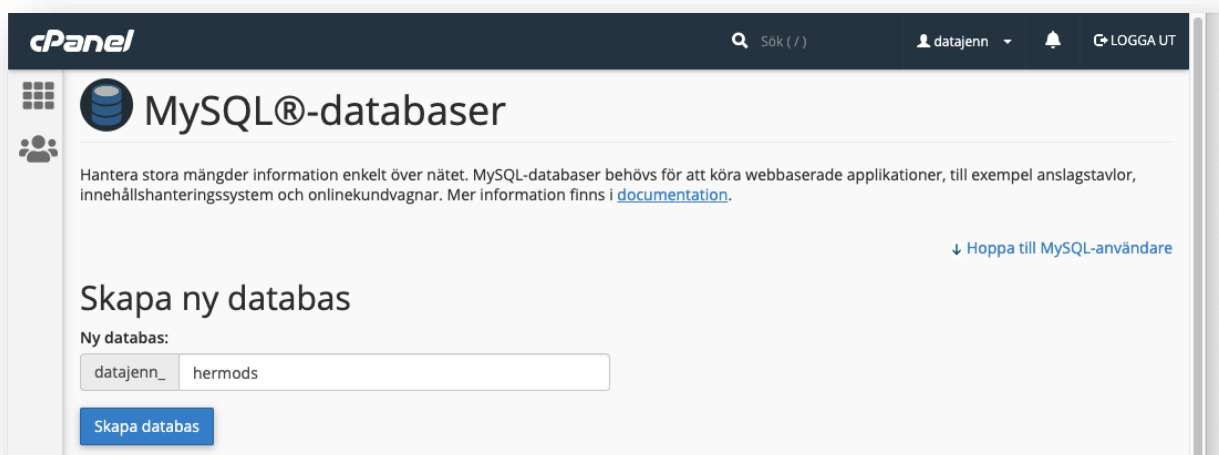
cPanel

Sök ( / )

datajenn

LOGGA UT

MySQL®-databaser

Hantera stora mängder information enkelt över nätet. MySQL-databaser behövs för att köra webbaserade applikationer, till exempel anslagstavlor, innehållshanteringssystem och onlinekundvagnar. Mer information finns i documentation.

↓ Hoppa till MySQL-användare

Skapa ny databas

Ny databas:

datajenn_ hermods

Skapa databas